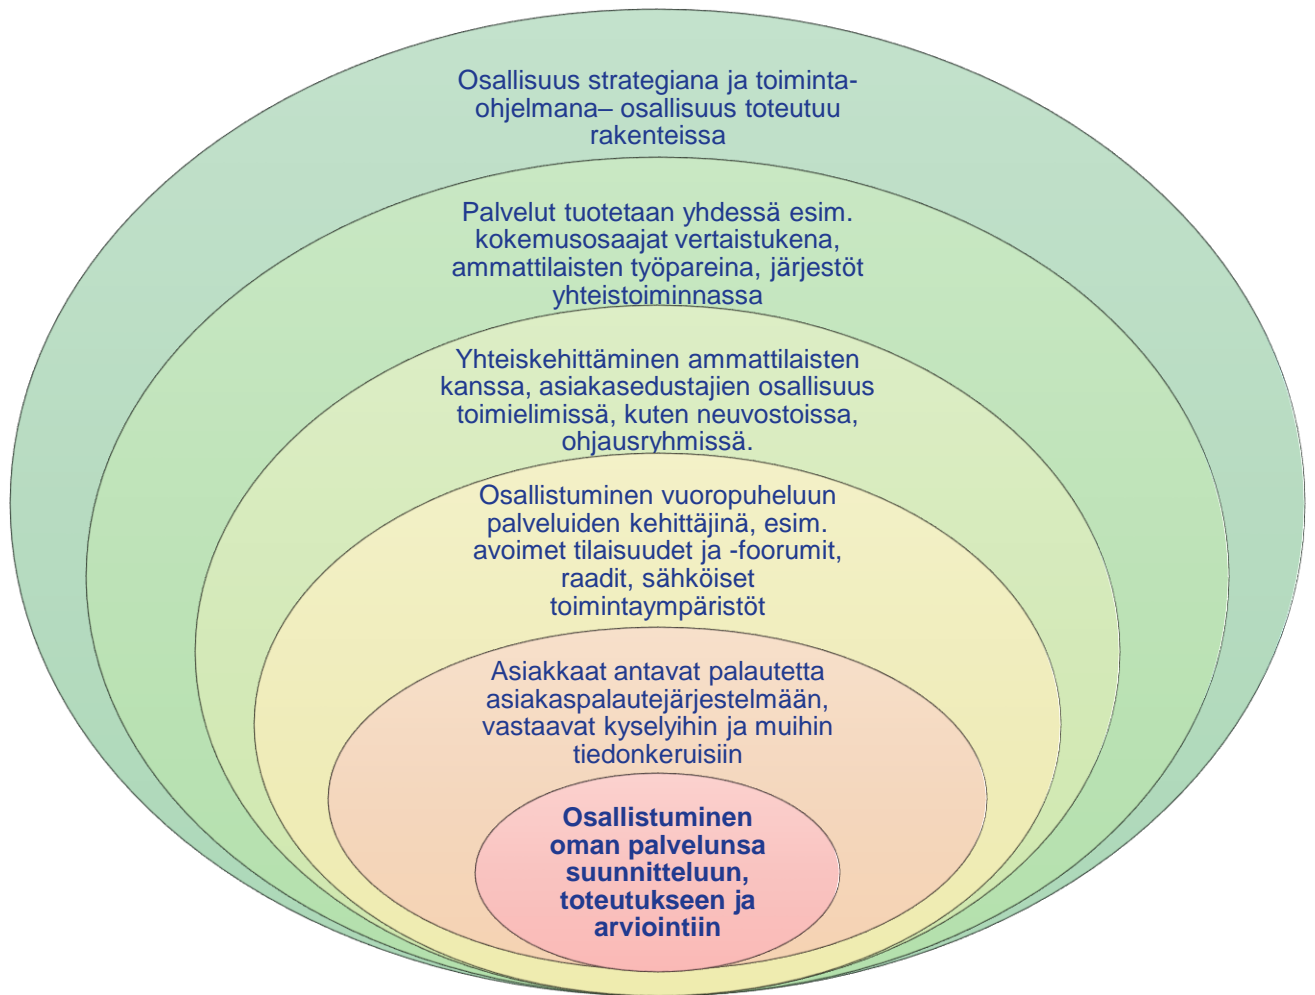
Osallisuus strategiana ja toimintaohjelmana– osallisuus toteutuu rakenteissa

Palvelut tuotetaan yhdessä esim. kokemusosaajat vertaistukena, ammattilaisten työpareina, järjestöt yhteistoiminnassa

Yhteiskehittäminen ammattilaisten kanssa, asiakasedustajien osallisuus toimielimissä, kuten neuvostoissa, ohjausryhmissä.

Osallistuminen vuoropuheluun palveluiden kehittäjinä, esim. avoimet tilaisuudet ja -foorumit, raadit, sähköiset toimintaympäristöt

Asiakkaat antavat palautetta asiakaspalautejärjestelmään, vastaavat kyselyihin ja muihin tiedonkeruisiin

Osallistuminen oman palvelunsa suunnitteluun, toteutukseen ja arviointiin